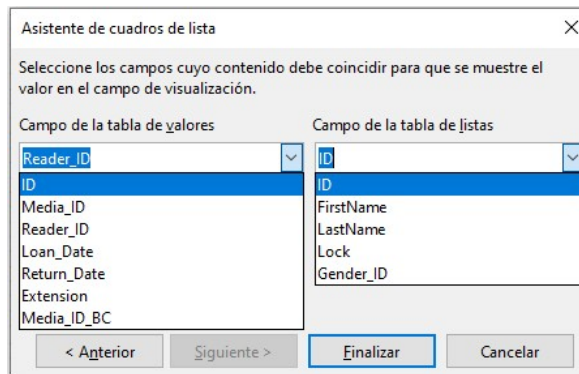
Asistente de cuadros de lista

Seleccione los campos cuyo contenido debe coincidir para que se muestre el valor en el campo de visualización.

Campo de la tabla de valores

Reader_ID

ID
Media_ID
Reader_ID
Loan_Date
Return_Date
Extension
Media_ID_BC

Campo de la tabla de listas

ID

ID
FirstName
LastName
Lock
Gender_ID

< Anterior
Siguiente >
Finalizar
Cancelar